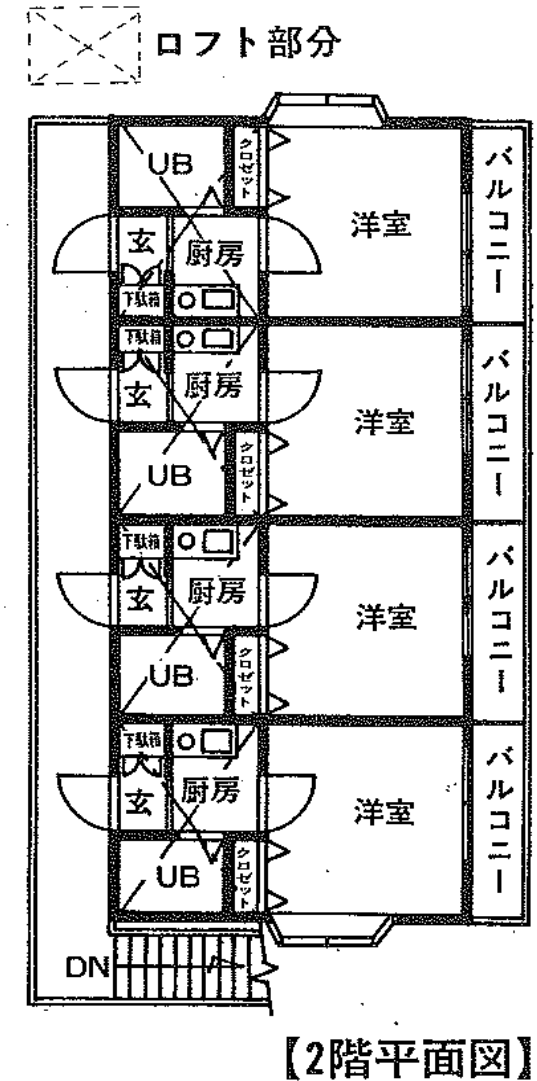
ロフト部分

UB
クロゼット
洋室
バルコニー
玄
厨房
下駄箱

下駄箱
玄
厨房
洋室
バルコニー
UB
クロゼット

下駄箱
玄
厨房
洋室
バルコニー
UB
クロゼット

下駄箱
玄
厨房
洋室
バルコニー
UB
クロゼット

DN

【2階平面図】